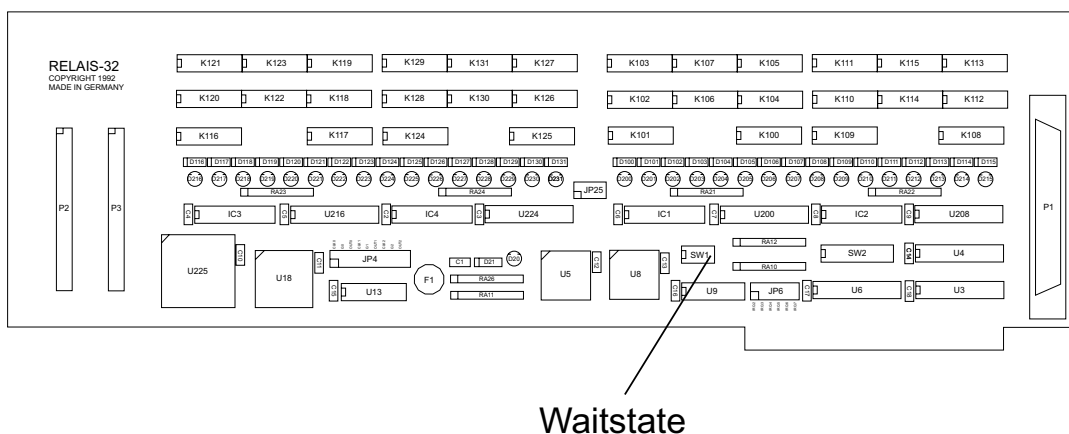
RELAIS-32
COPYRIGHT 1992
MADE IN GERMANY

K121 K123 K119 K129 K131 K127 K103 K107 K105 K111 K115 K113

K120 K122 K118 K128 K130 K126 K102 K106 K104 K110 K114 K112

K116 K117 K124 K125 K101 K100 K109 K108

D116 D117 D118 D119 D120 D121 D122 D123 D124 D125 D126 D127 D128 D129 D130 D131 D100 D101 D102 D103 D104 D105 D106 D107 D108 D109 D110 D111 D112 D113 D114 D115

D216 D217 D218 D219 D220 D221 D222 D223 D224 D225 D226 D227 D228 D229 D230 D231 D200 D201 D202 D203 D204 D205 D206 D207 D208 D209 D210 D211 D212 D213 D214 D215

RA23 RA24 JP25 RA21 RA22

P2 P3 P1

C4 IC3 C5 U216 C2 IC4 C3 U224 C6 IC1 C7 U200 C8 IC2 C9 U208

U225 C10 U18 C11 JP4 C1 D21 D20 F1 RA26 RA11 C15 U13 U5 C12 U8 C13 SW1 RA12 RA10 SW2 C14 U4 C16 U9 JP6 C17 U6 C18 U3

Waitstate